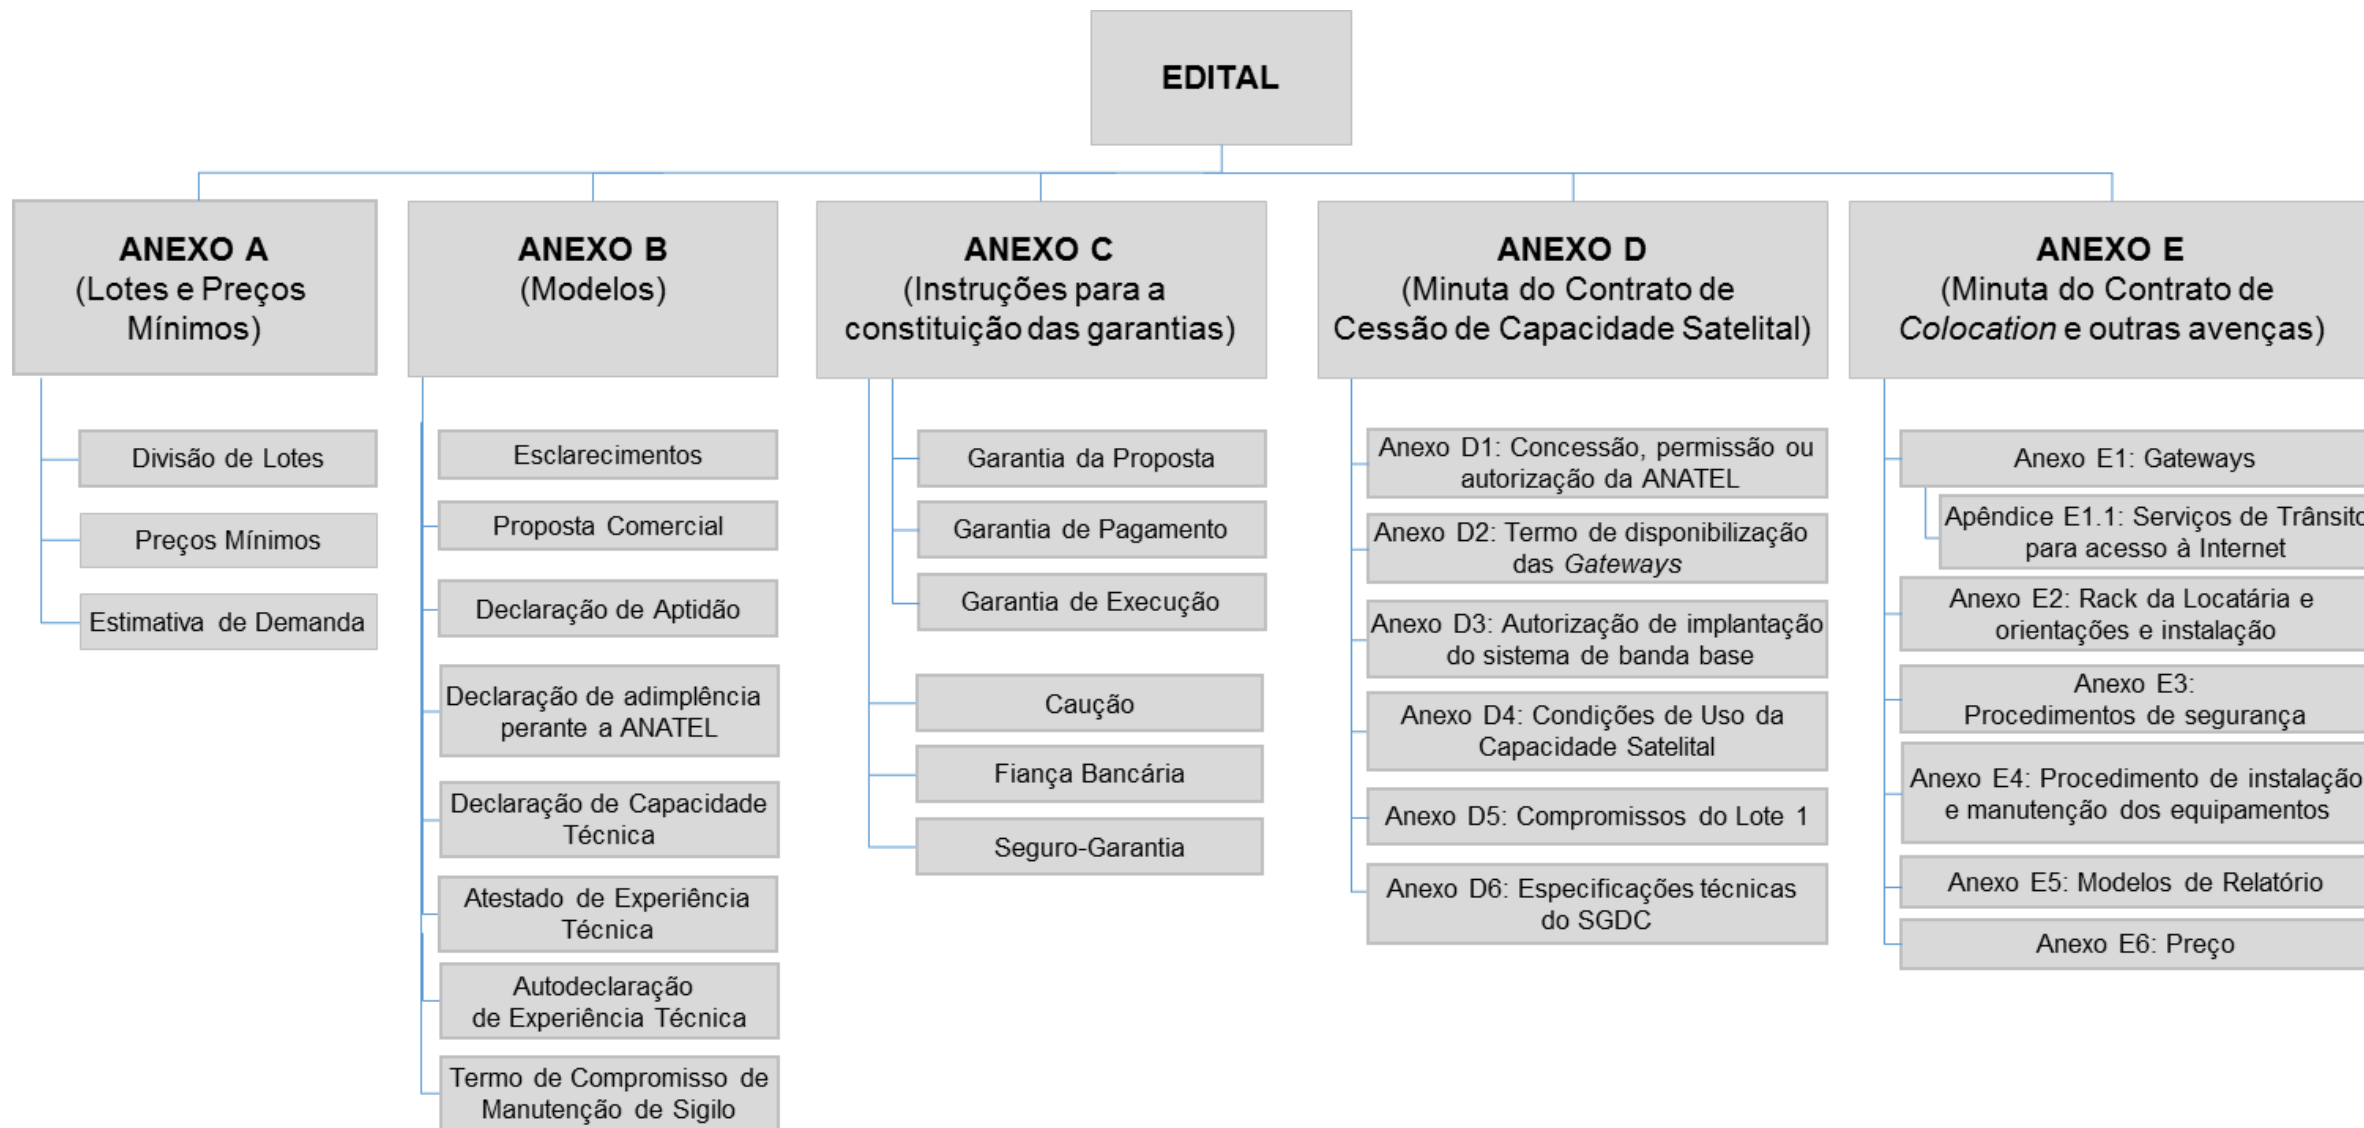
EDITAL

ANEXO A
(Lotes e Preços Mínimos)

Divisão de Lotes

Preços Mínimos

Estimativa de Demanda

ANEXO B
(Modelos)

Esclarecimentos

Proposta Comercial

Declaração de Aptidão

Declaração de adimplência perante a ANATEL

Declaração de Capacidade Técnica

Atestado de Experiência Técnica

Autodeclaração de Experiência Técnica

Termo de Compromisso de Manutenção de Sigilo

ANEXO C
(Instruções para a constituição das garantias)

Garantia da Proposta

Garantia de Pagamento

Garantia de Execução

Caução

Fiança Bancária

Seguro-Garantia

ANEXO D
(Minuta do Contrato de Cessão de Capacidade Satelital)

Anexo D1: Concessão, permissão ou autorização da ANATEL

Anexo D2: Termo de disponibilização das *Gateways*

Anexo D3: Autorização de implantação do sistema de banda base

Anexo D4: Condições de Uso da Capacidade Satelital

Anexo D5: Compromissos do Lote 1

Anexo D6: Especificações técnicas do SGDC

ANEXO E
(Minuta do Contrato de *Colocation* e outras avenças)

Anexo E1: Gateways

Apêndice E1.1: Serviços de Trânsito para acesso à Internet

Anexo E2: Rack da Locatária e orientações e instalação

Anexo E3: Procedimentos de segurança

Anexo E4: Procedimento de instalação e manutenção dos equipamentos

Anexo E5: Modelos de Relatório

Anexo E6: Preço